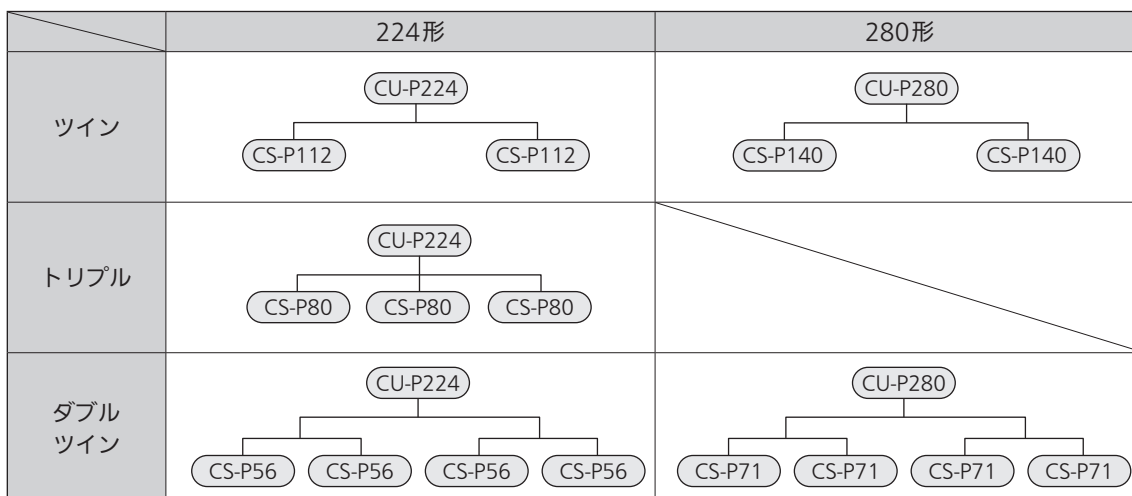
| | 224形 | 280形 |
|---|---|---|
| ツイン | CU-P224 CS-P112 CS-P112 | CU-P280 CS-P140 CS-P140 |
| トリプル | CU-P224 CS-P80 CS-P80 CS-P80 | |
| ダブル ツイン | CU-P224 CS-P56 CS-P56 CS-P56 CS-P56 | CU-P280 CS-P71 CS-P71 CS-P71 CS-P71 |